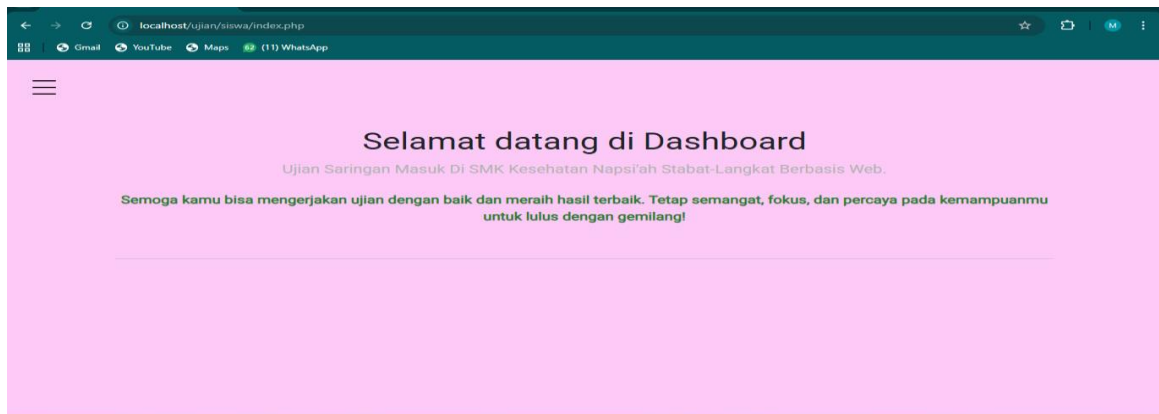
localhost/ujian/siswa/index.php

Gmail YouTube Maps 52 (11) WhatsApp

M

Selamat datang di Dashboard

Ujian Saringan Masuk Di SMK Kesehatan Napsi'ah Stabat-Langkat Berbasis Web.

Semoga kamu bisa mengerjakan ujian dengan baik dan meraih hasil terbaik. Tetap semangat, fokus, dan percaya pada kemampuanmu untuk lulus dengan gemilang!